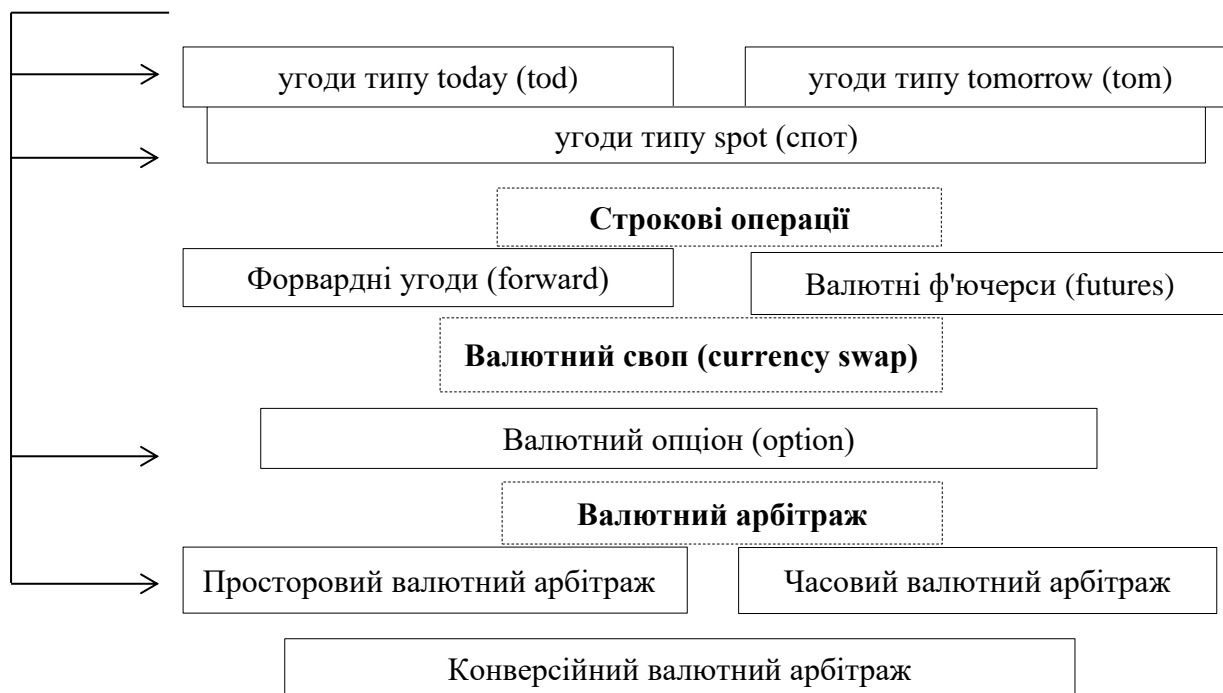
угоди типу today (tod)

угоди типу tomorrow (tom)

угоди типу spot (спот)

**Строкові операції**

Форвардні угоди (forward)

Валютні ф'ючерси (futures)

**Валютний своп (currency swap)**

Валютний опціон (option)

**Валютний арбітраж**

Просторовий валютний арбітраж

Часовий валютний арбітраж

Конверсійний валютний арбітраж